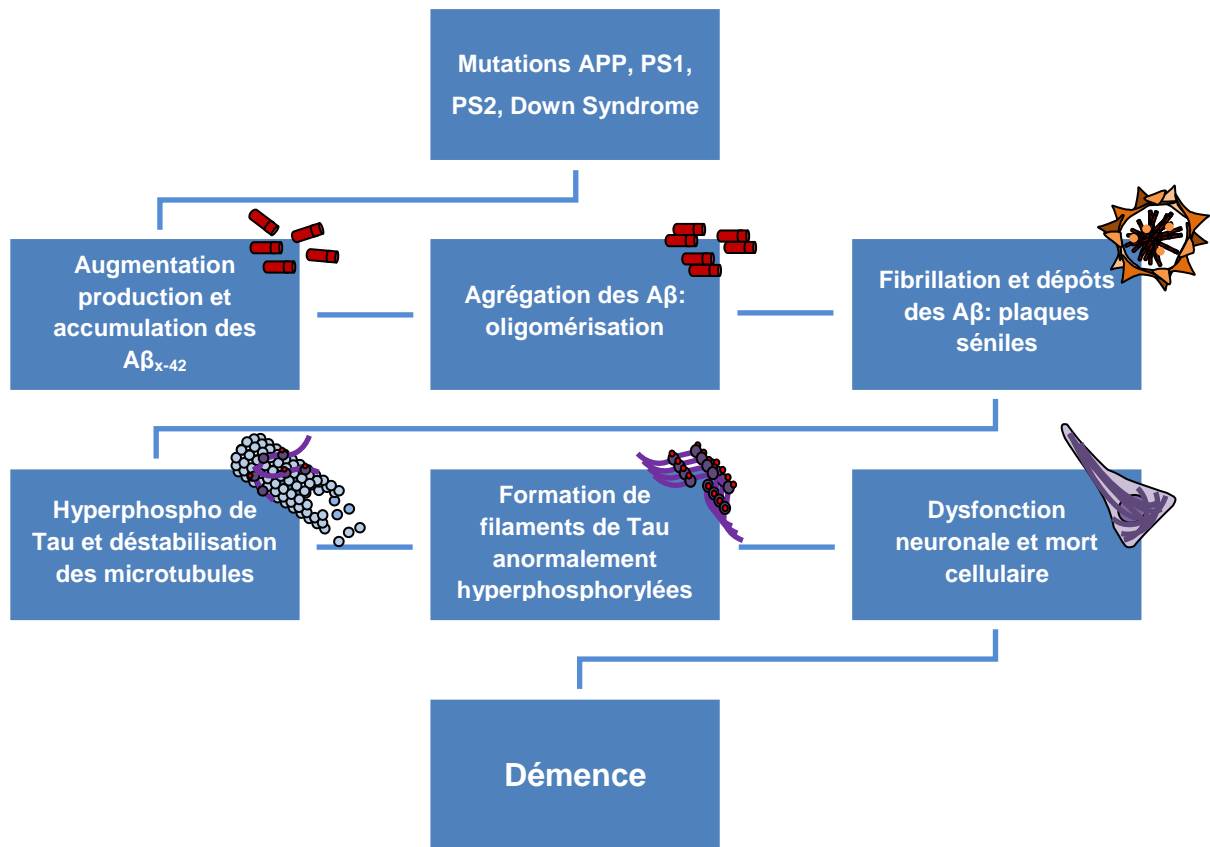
Mutations APP, PS1, PS2, Down Syndrome

Augmentation production et accumulation des A$\beta_{x-42}$

Agrégation des Aβ: oligomérisation

Fibrillation et dépôts des Aβ: plaques séniles

Hyperphospho de Tau et déstabilisation des microtubules

Formation de filaments de Tau anormalement hyperphosphorylées

Dysfonction neuronale et mort cellulaire

Démence